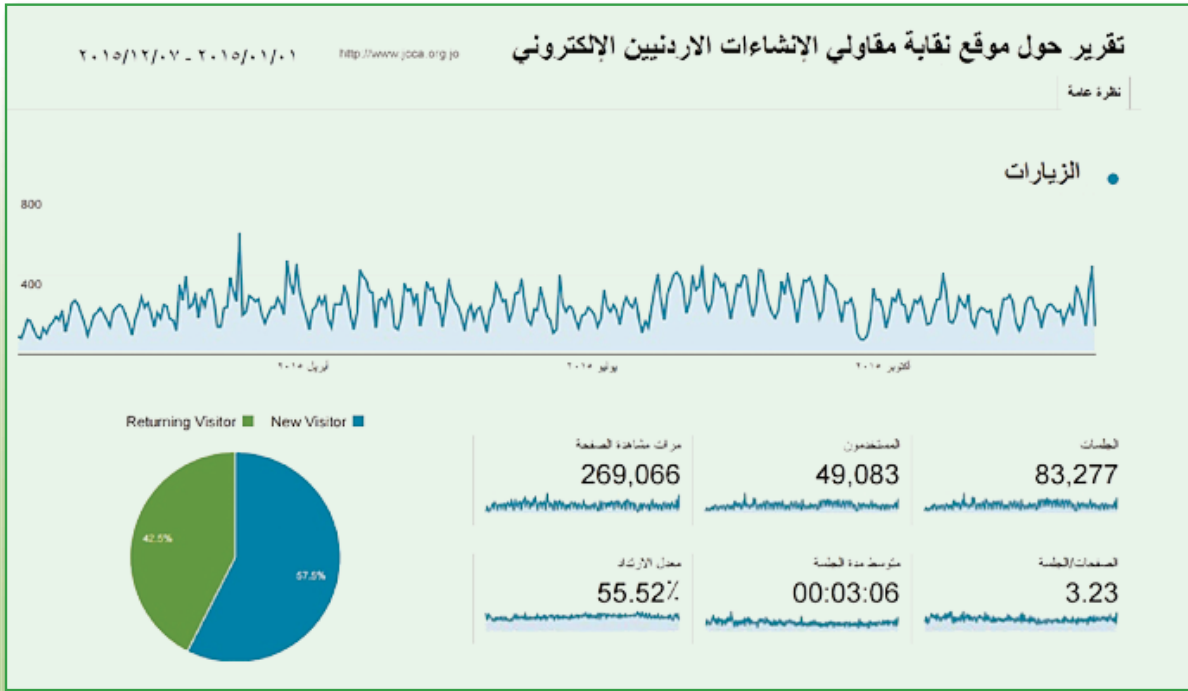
تقرير حول موقع نقابة مقاولي الإنشاءات الاردنيين الإلكتروني

http://www.jcca.org.jo

٢٠١٥/٠١/٠١ - ٢٠١٥/١٢/٠٧

نظرة عامة

الزيارات

800

400

أبريل ٢٠١٥

يوليو ٢٠١٥

أكتوبر ٢٠١٥

Returning Visitor New Visitor

42.5%

57.5%

الجلسات
83,277

المستخدمون
49,083

مرات مشاهدة الصفحة
269,066

الصفحات/الجلسة
3.23

متوسط مدة الجلسة
00:03:06

معدل الارتداد
55.52٪